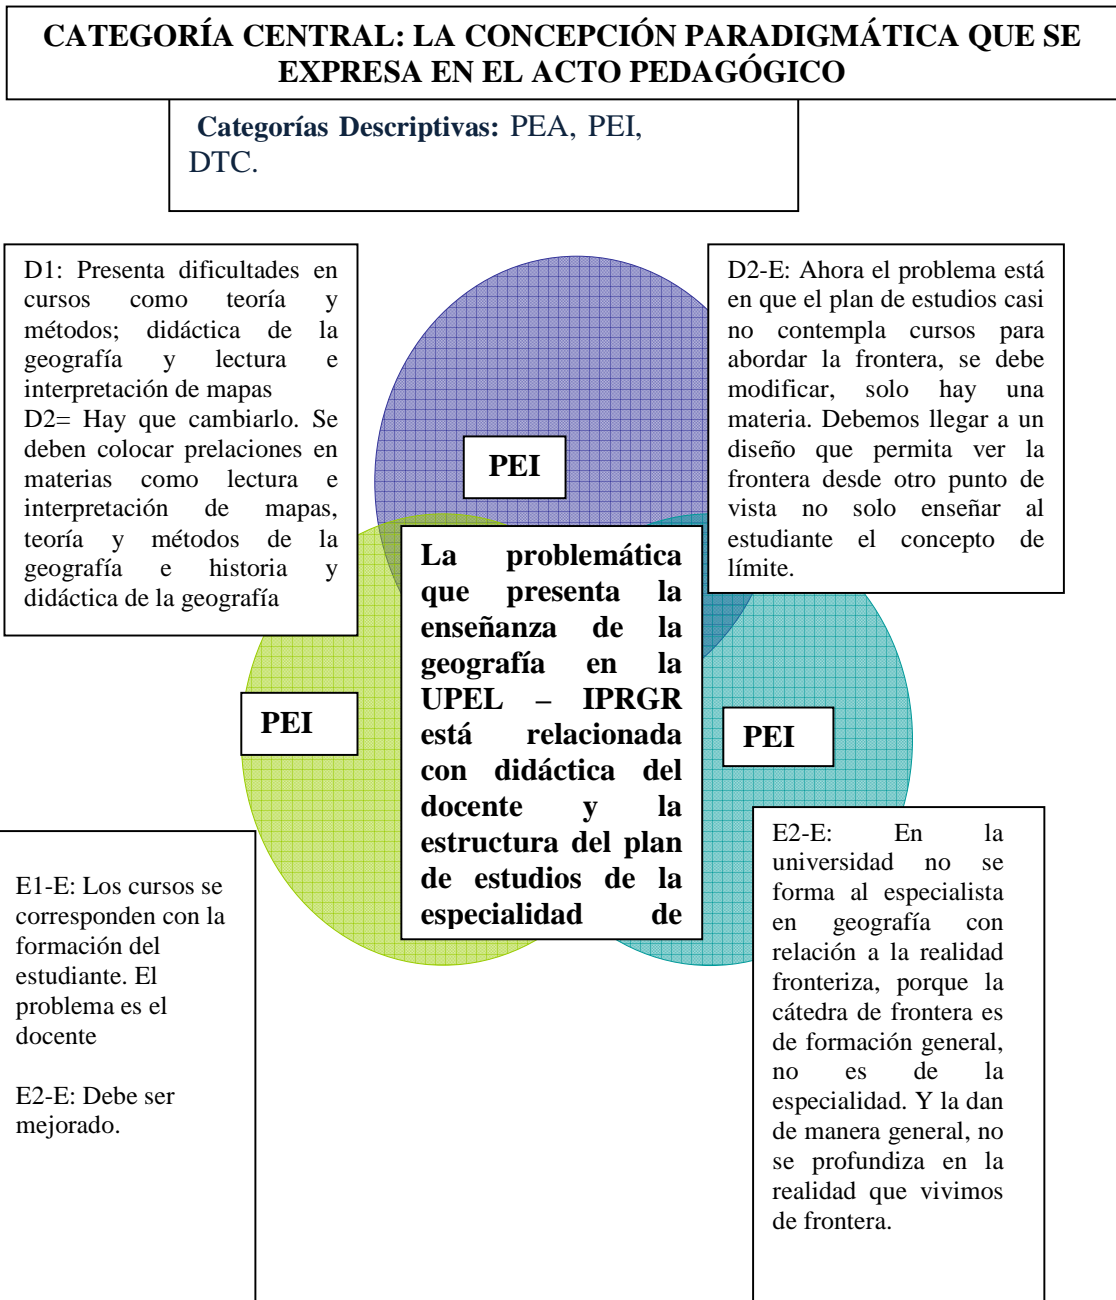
CATEGORÍA CENTRAL: LA CONCEPCIÓN PARADIGMÁTICA QUE SE EXPRESA EN EL ACTO PEDAGÓGICO

Categorías Descriptivas: PEA, PEI, DTC.

D1: Presenta dificultades en cursos como teoría y métodos; didáctica de la geografía y lectura e interpretación de mapas
D2= Hay que cambiarlo. Se deben colocar prelaciones en materias como lectura e interpretación de mapas, teoría y métodos de la geografía e historia y didáctica de la geografía

D2-E: Ahora el problema está en que el plan de estudios casi no contempla cursos para abordar la frontera, se debe modificar, solo hay una materia. Debemos llegar a un diseño que permita ver la frontera desde otro punto de vista no solo enseñar al estudiante el concepto de límite.

PEI

La problemática que presenta la enseñanza de la geografía en la UPEL – IPRGR está relacionada con didáctica del docente y la estructura del plan de estudios de la especialidad de

PEI

PEI

E1-E: Los cursos se corresponden con la formación del estudiante. El problema es el docente

E2-E: Debe ser mejorado.

E2-E: En la universidad no se forma al especialista en geografía con relación a la realidad fronteriza, porque la cátedra de frontera es de formación general, no es de la especialidad. Y la dan de manera general, no se profundiza en la realidad que vivimos de frontera.